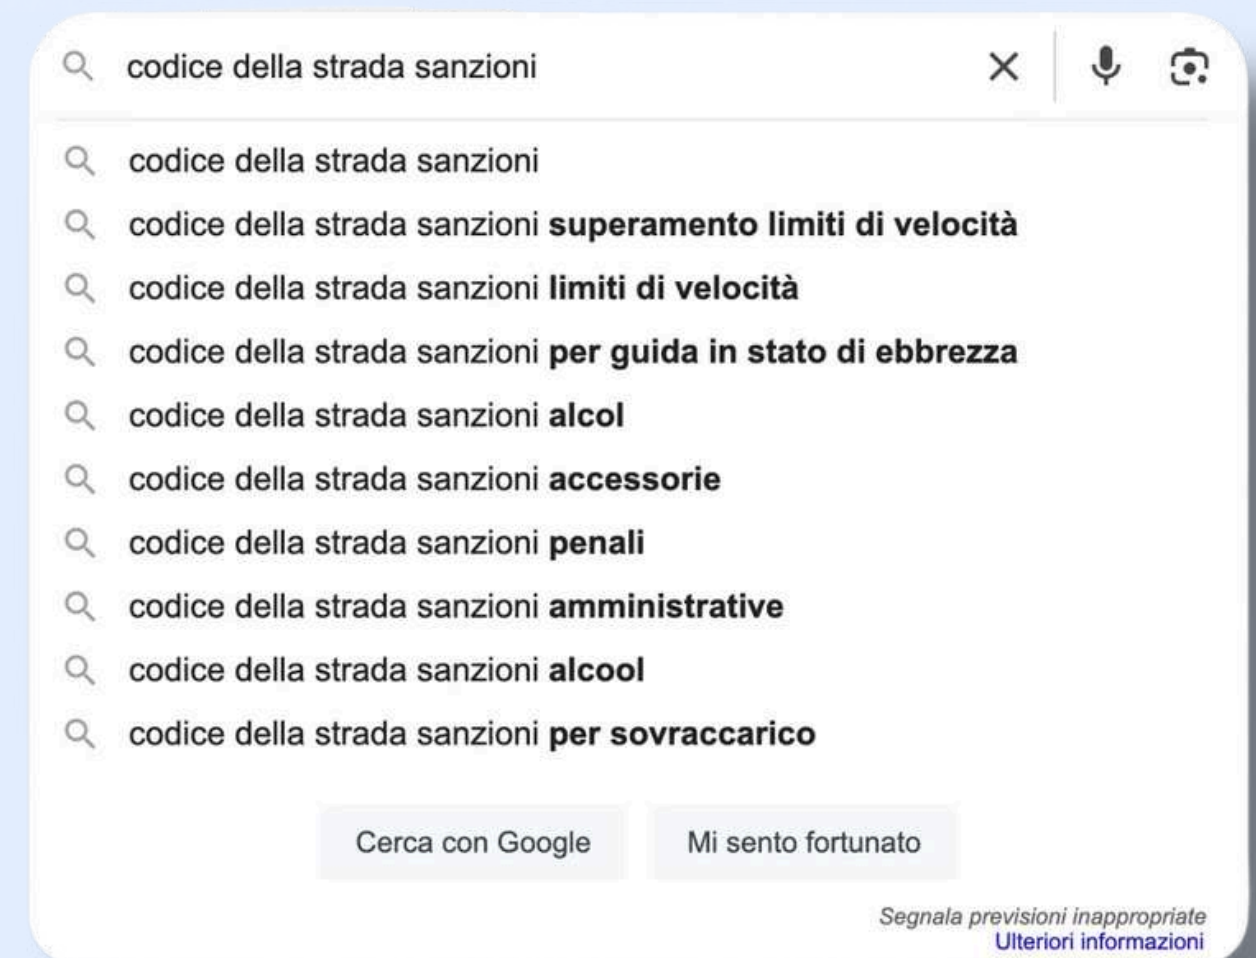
codice della strada sanzioni

codice della strada sanzioni
codice della strada sanzioni superamento limiti di velocità
codice della strada sanzioni limiti di velocità
codice della strada sanzioni per guida in stato di ebbrezza
codice della strada sanzioni alcol
codice della strada sanzioni accessorie
codice della strada sanzioni penali
codice della strada sanzioni amministrative
codice della strada sanzioni alcool
codice della strada sanzioni per sovraccarico

Cerca con Google
Mi sento fortunato

Segnala previsioni inappropriate
Ulteriori informazioni